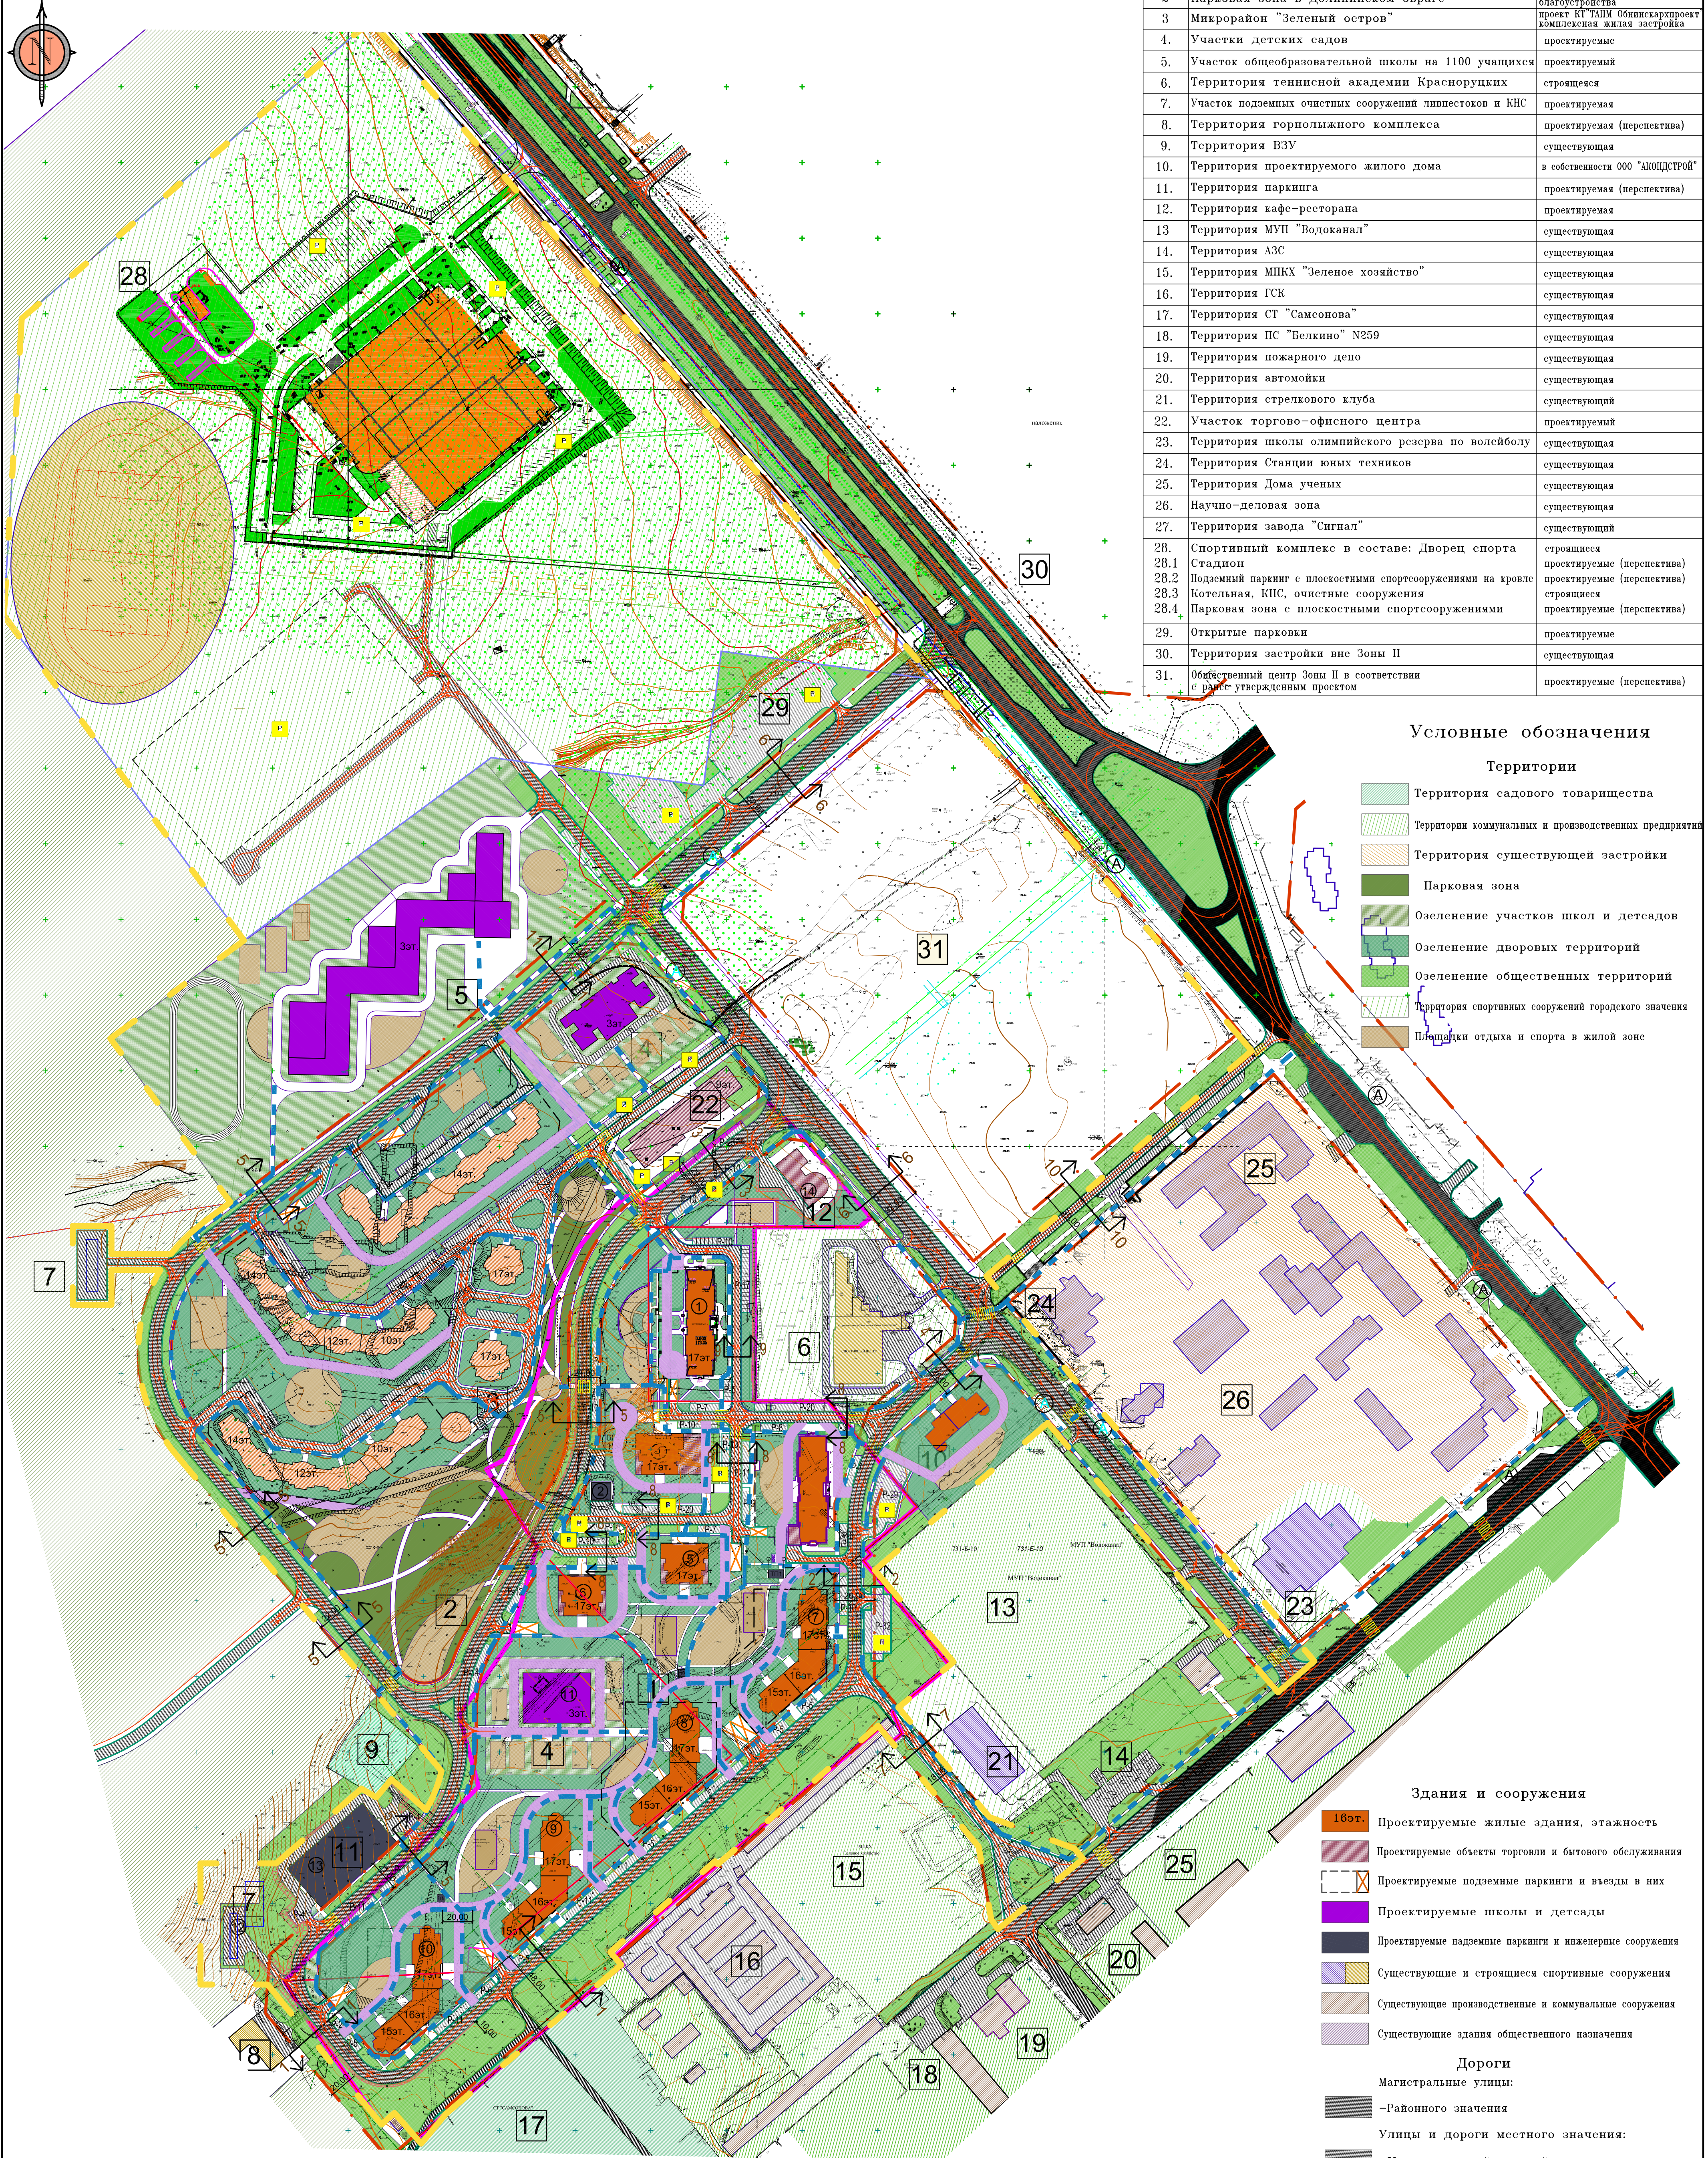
| | | |
|---|---|---|
| 3 | Микрорайон "Зеленый остров" | проект КТ ЗАПМ Обнинскархпроект комплексная жилая застройка |
| 4. | Участки детских садов | проектируемые |
| 5. | Участок общеобразовательной школы на 1100 учащихся | проектируемый |
| 6. | Территория теннисной академии Красноруцких | строящаяся |
| 7. | Участок подземных очистных сооружений ливнестоков и КНС | проектируемая |
| 8. | Территория горнолыжного комплекса | проектируемая (перспектива) |
| 9. | Территория ВЗУ | существующая |
| 10. | Территория проектируемого жилого дома | в собственности ООО "АКОНДСТРОЙ" |
| 11. | Территория паркинга | проектируемая (перспектива) |
| 12. | Территория кафе-ресторана | проектируемая |
| 13 | Территория МУП "Водоканал" | существующая |
| 14. | Территория АЗС | существующая |
| 15. | Территория МПКХ "Зеленое хозяйство" | существующая |
| 16. | Территория ГСК | существующая |
| 17. | Территория СТ "Самсонова" | существующая |
| 18. | Территория ПС "Белкино" N259 | существующая |
| 19. | Территория пожарного депо | существующая |
| 20. | Территория автомойки | существующая |
| 21. | Территория стрелкового клуба | существующий |
| 22. | Участок торгово-офисного центра | проектируемый |
| 23. | Территория школы олимпийского резерва по волейболу | существующая |
| 24. | Территория Станции юных техников | существующая |
| 25. | Территория Дома ученых | существующая |
| 26. | Научно-деловая зона | существующая |
| 27. | Территория завода "Сигнал" | существующий |
| 28. 28.1 28.2 28.3 28.4 | Спортивный комплекс в составе: Дворец спорта Стадион Подземный паркинг с плоскостными спортсооружениями на кровле Котельная, КНС, очистные сооружения Парковая зона с плоскостными спортсооружениями | строящиеся проектируемые (перспектива) проектируемые (перспектива) строящиеся проектируемые (перспектива) |
| 29. | Открытые парковки | проектируемые |
| 30. | Территория застройки вне Зоны II | существующая |
| 31. | Общественный центр Зоны II в соответствии с ранее утвержденным проектом | проектируемые (перспектива) |

Условные обозначения

Территории

Территория садового товарищества
Территория коммунальных и производственных предприятий
Территория существующей застройки
Парковая зона
Озеленение участков школ и детсадов
Озеленение дворовых территорий
Озеленение общественных территорий
Территория спортивных сооружений городского значения
Площадки отдыха и спорта в жилой зоне

Здания и сооружения

16эт. Проектируемые жилые здания, этажность
Проектируемые объекты торговли и бытового обслуживания
Проектируемые подземные паркинги и въезды в них
Проектируемые школы и детсады
Проектируемые надземные паркинги и инженерные сооружения
Существующие и строящиеся спортивные сооружения
Существующие производственные и коммунальные сооружения
Существующие здания общественного назначения

Дороги
Магистральные улицы:
-Районного значения
Улицы и дороги местного значения:

28 30 29 5 3эт. 31 4 3эт. 22 25 12 14 7 14эт. 17эт. 17эт. 12эт. 10эт. 1 17эт. 6 24 26 3 14эт. 10эт. 12эт. 4 17эт. 10 2 5 17эт. 6 17эт. 13 23 7 16эт. 11 3эт. 4 8 17эт. 15эт. 9 21 14 11 15 9 17эт. 16эт. 15эт. 25 7 10 16эт. 16 20 8 19 18 17